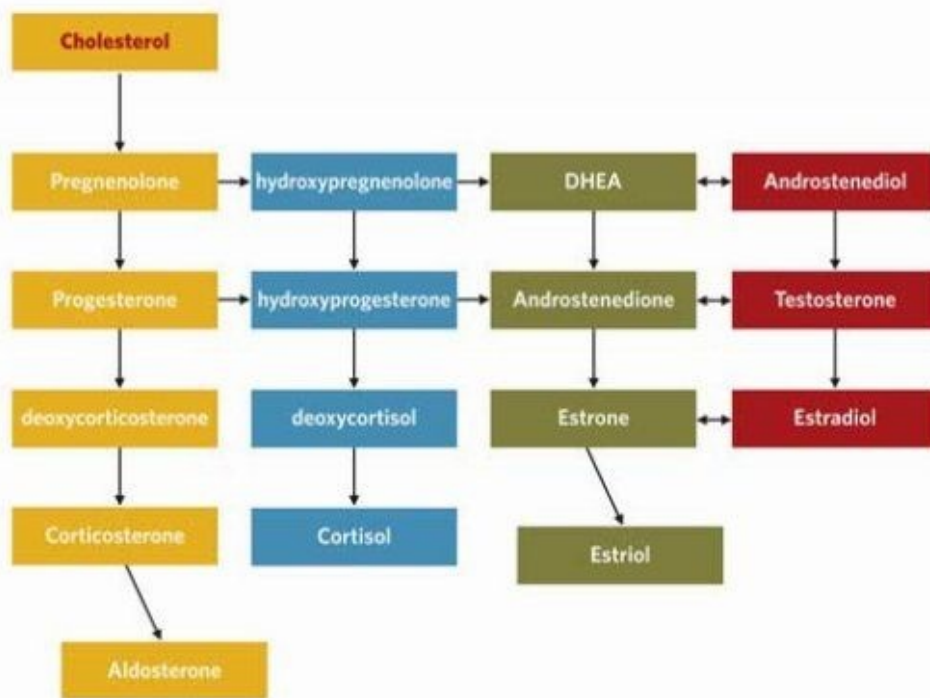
Cholesterol

Pregnenolone

hydroxypregnenolone

DHEA

Androstenediol

Progesterone

hydroxyprogesterone

Androstenedione

Testosterone

deoxycorticosterone

deoxycortisol

Estrone

Estradiol

Corticosterone

Cortisol

Estriol

Aldosterone